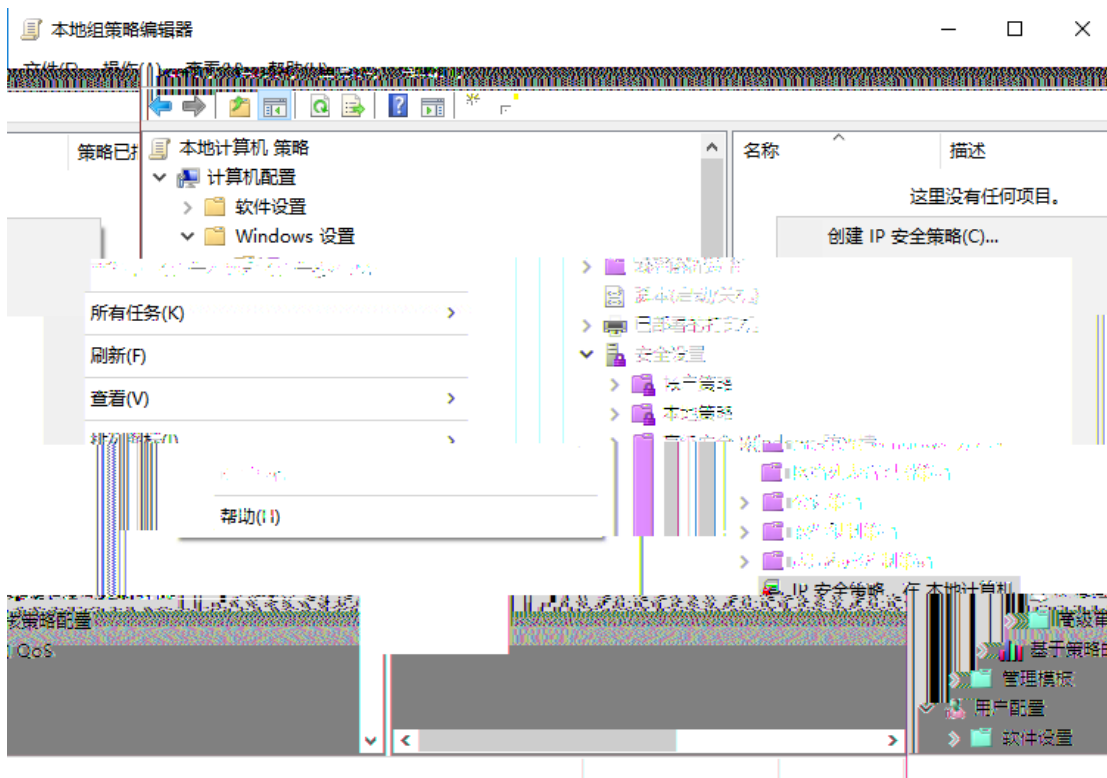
本地组策略编辑器

策略已
本地计算机 策略
计算机配置
软件设置
Windows 设置
名称
描述
这里没有任何项目。
创建 IP 安全策略(C)...
所有任务(K)
刷新(F)
查看(V)
脚本(启动/关机)
已部署的打印机
安全设置
帐户策略
本地策略
帮助(H)
IP 安全策略，在 本地计算机
策略配置
QoS
高级审
基于策略的
管理模板
用户配置
软件设置